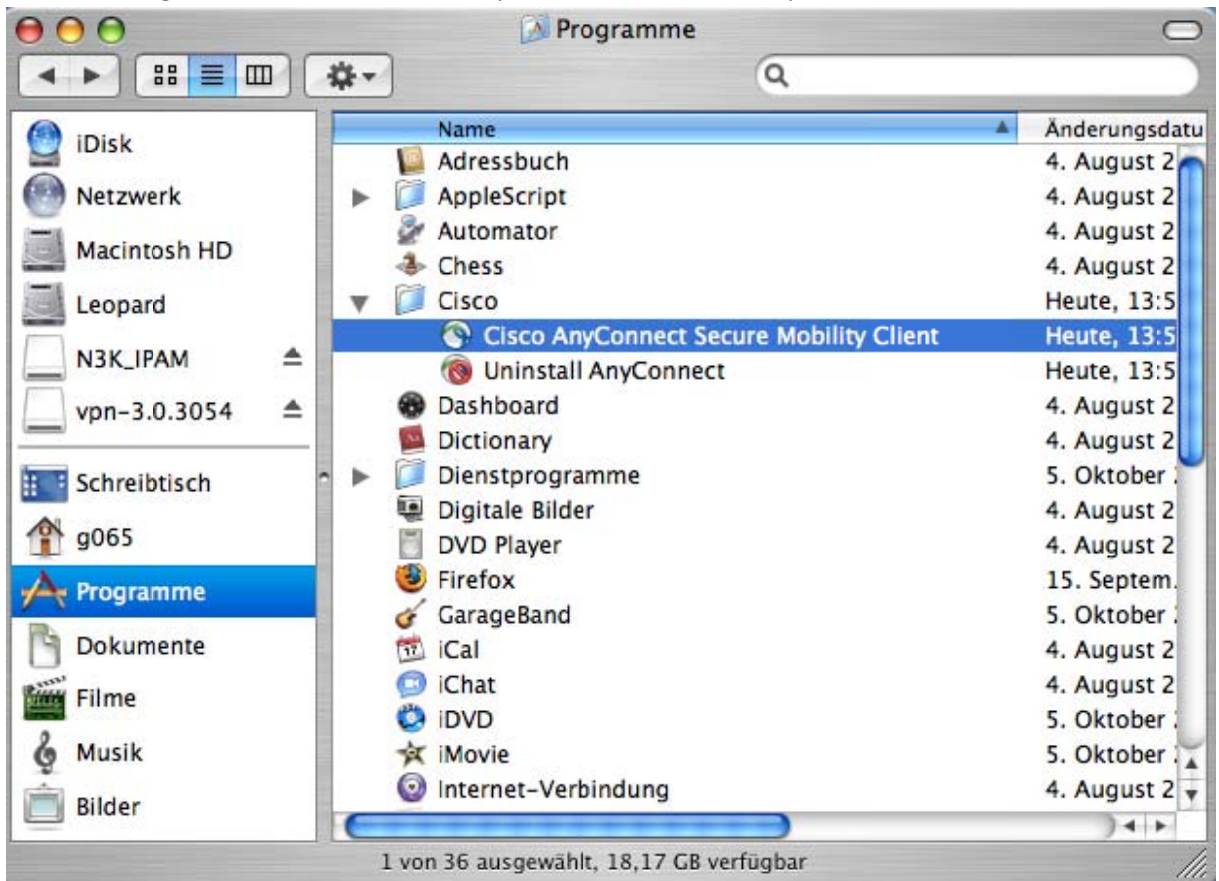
Programme

iDisk
Netzwerk
Macintosh HD
Leopard
N3K_IPAM
vpn-3.0.3054
Schreibtisch
g065
Programme
Dokumente
Filme
Musik
Bilder

| Name | Änderungsdatu |
|---|---|
| Adressbuch | 4. August 2 |
| AppleScript | 4. August 2 |
| Automator | 4. August 2 |
| Chess | 4. August 2 |
| Cisco | Heute, 13:5 |
| Cisco AnyConnect Secure Mobility Client | Heute, 13:5 |
| Uninstall AnyConnect | Heute, 13:5 |
| Dashboard | 4. August 2 |
| Dictionary | 4. August 2 |
| Dienstprogramme | 5. Oktober |
| Digitale Bilder | 4. August 2 |
| DVD Player | 4. August 2 |
| Firefox | 15. Septem. |
| GarageBand | 5. Oktober |
| iCal | 4. August 2 |
| iChat | 4. August 2 |
| iDVD | 5. Oktober |
| iMovie | 5. Oktober |
| Internet-Verbindung | 4. August 2 |

1 von 36 ausgewählt, 18,17 GB verfügbar